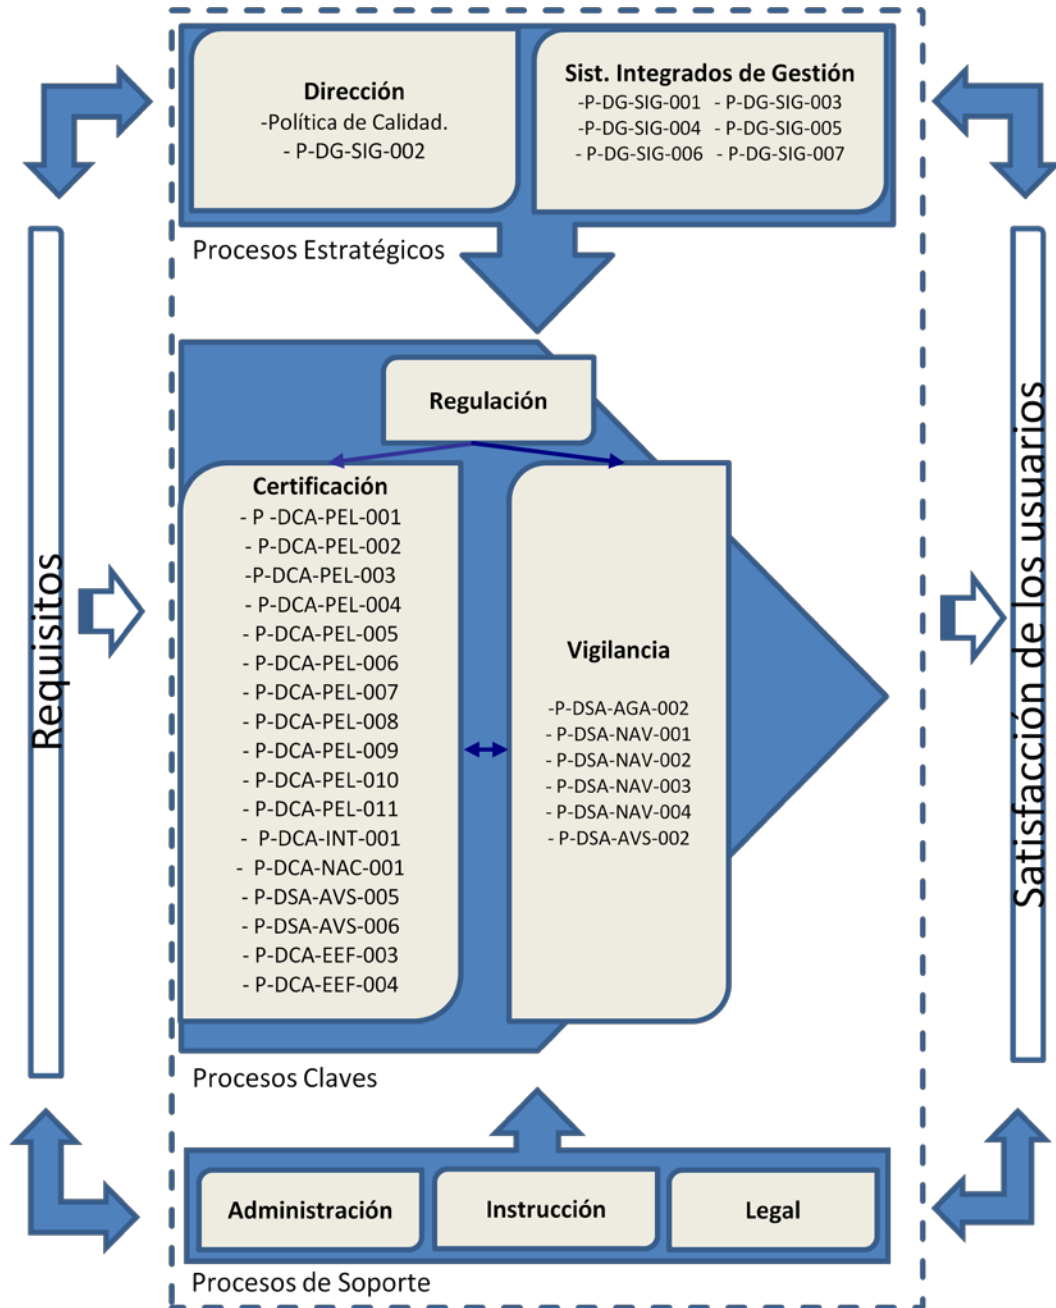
Requisitos

Dirección
-Política de Calidad.
- P-DG-SIG-002

Sist. Integrados de Gestión
-P-DG-SIG-001 - P-DG-SIG-003
-P-DG-SIG-004 - P-DG-SIG-005
- P-DG-SIG-006 - P-DG-SIG-007

Procesos Estratégicos

Regulación

Certificación
- P -DCA-PEL-001
- P-DCA-PEL-002
-P-DCA-PEL-003
- P-DCA-PEL-004
- P-DCA-PEL-005
- P-DCA-PEL-006
- P-DCA-PEL-007
- P-DCA-PEL-008
- P-DCA-PEL-009
- P-DCA-PEL-010
- P-DCA-PEL-011
- P-DCA-INT-001
- P-DCA-NAC-001
- P-DSA-AVS-005
- P-DSA-AVS-006
- P-DCA-EEF-003
- P-DCA-EEF-004

Vigilancia
-P-DSA-AGA-002
- P-DSA-NAV-001
- P-DSA-NAV-002
- P-DSA-NAV-003
- P-DSA-NAV-004
- P-DSA-AVS-002

Procesos Claves

Administración
Instrucción
Legal

Procesos de Soporte

Satisfacción de los usuarios